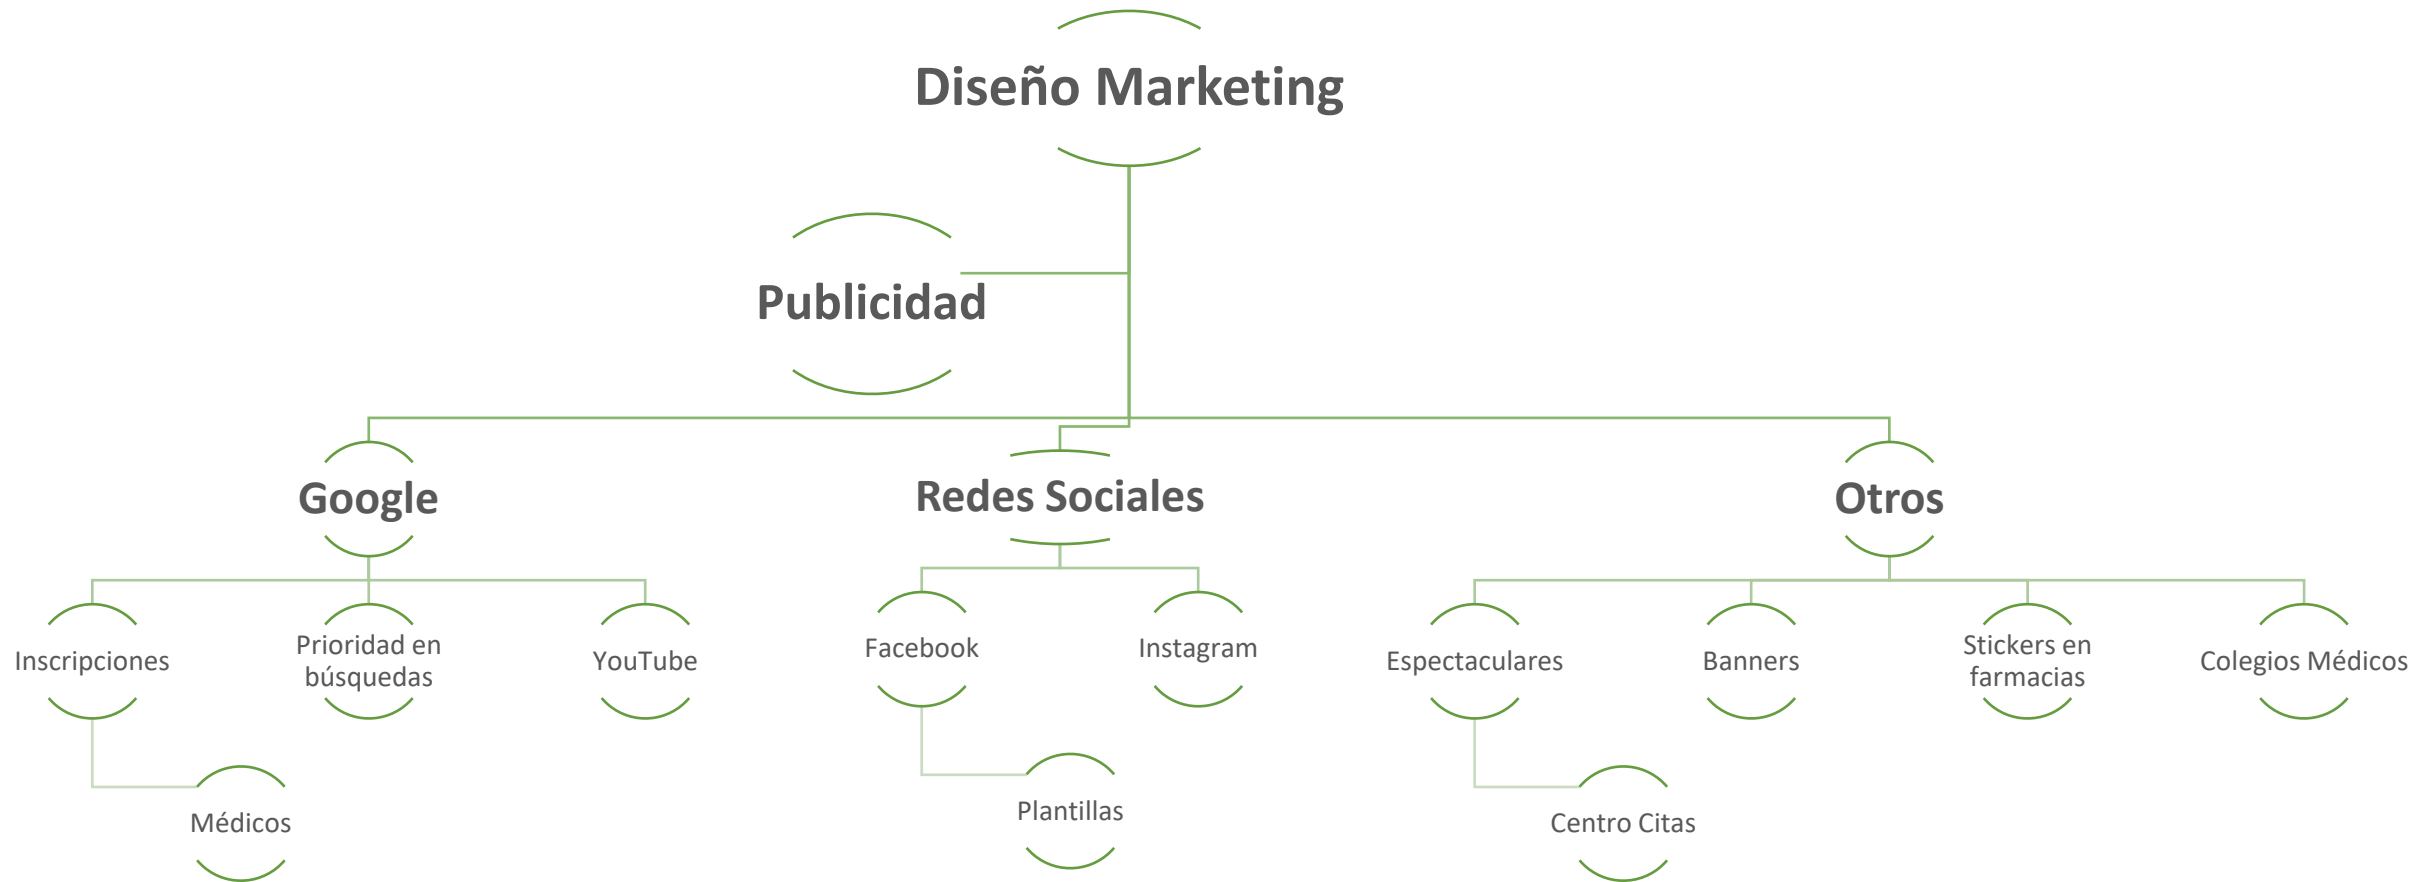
Diseño Marketing

Publicidad

Google

Redes Sociales

Otros

Inscripciones

Prioridad en búsquedas

YouTube

Facebook

Instagram

Espectaculares

Banners

Stickers en farmacias

Colegios Médicos

Médicos

Plantillas

Centro Citas